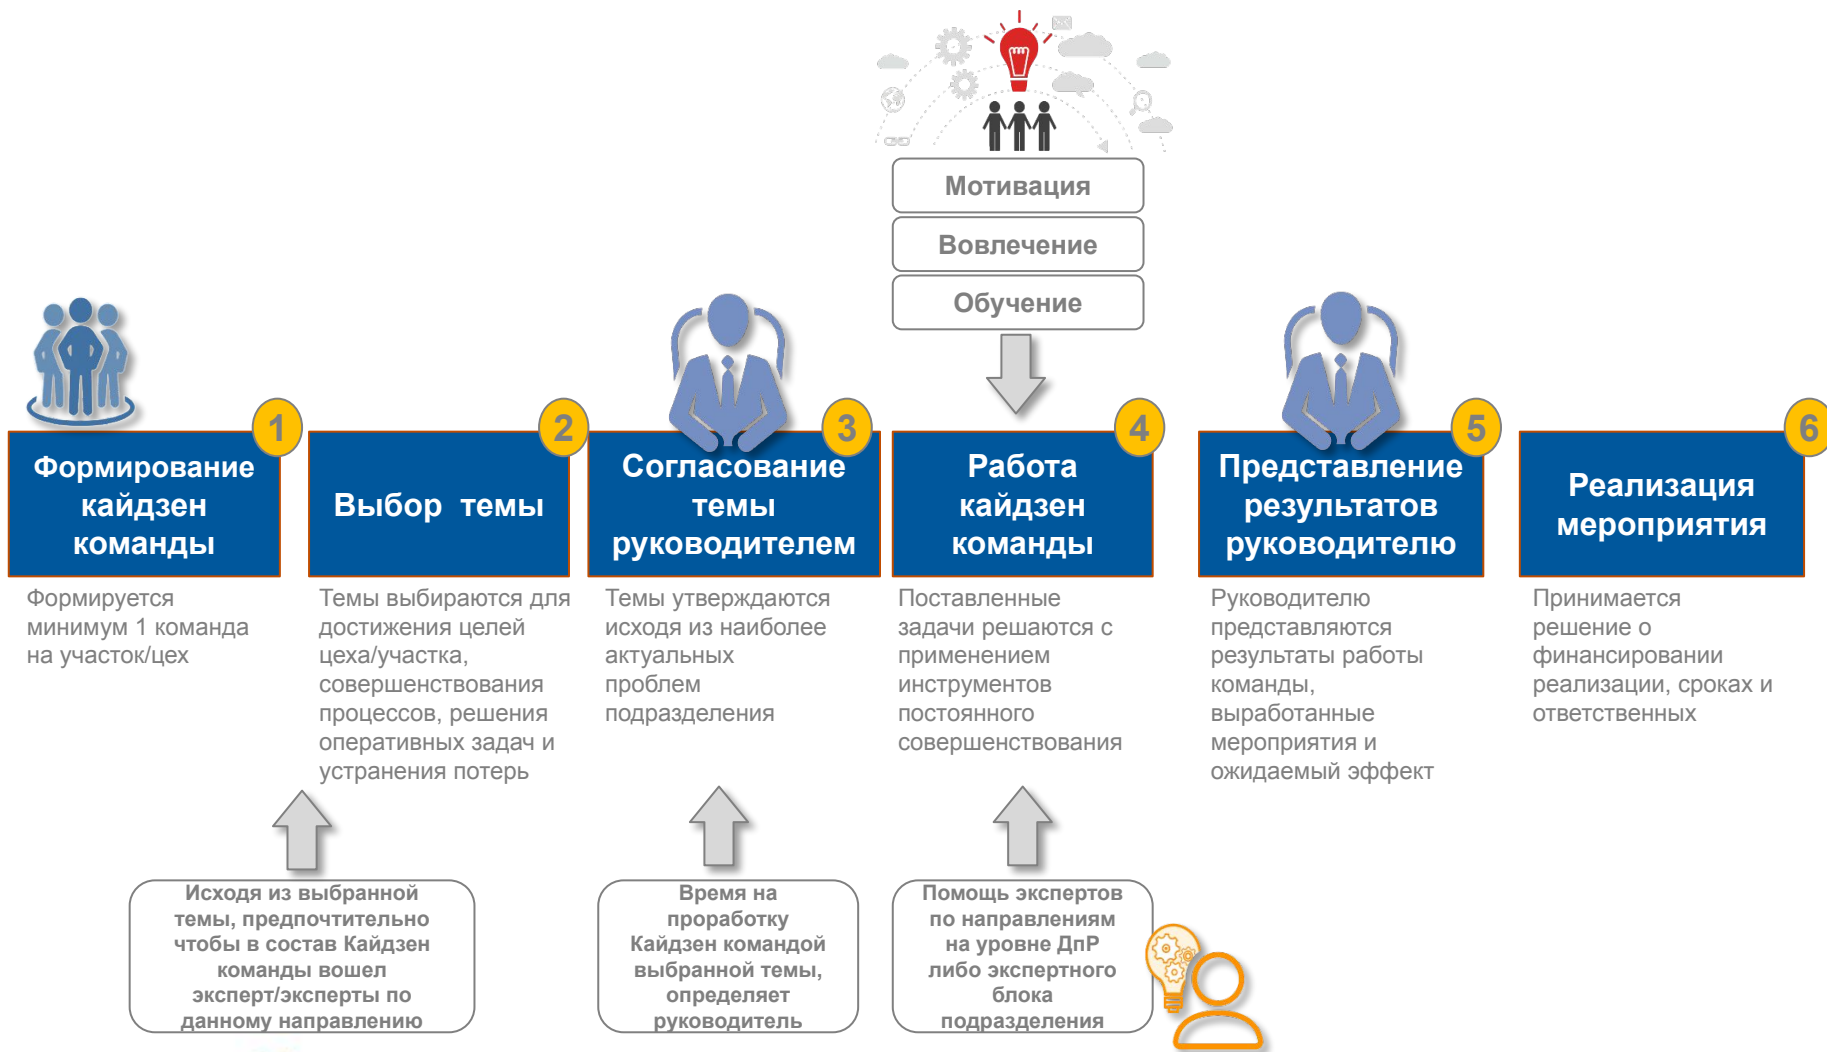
Мотивация

Вовлечение

Обучение

1
Формирование кайдзен команды
Формируется минимум 1 команда на участок/цех

2
Выбор темы
Темы выбираются для достижения целей цеха/участка, совершенствования процессов, решения оперативных задач и устранения потерь

3
Согласование темы руководителем
Темы утверждаются исходя из наиболее актуальных проблем подразделения

4
Работа кайдзен команды
Поставленные задачи решаются с применением инструментов постоянного совершенствования

5
Представление результатов руководителю
Руководителю представляются результаты работы команды, выработанные мероприятия и ожидаемый эффект

6
Реализация мероприятия
Принимается решение о финансировании реализации, сроках и ответственных

Исходя из выбранной темы, предпочтительно чтобы в состав Кайдзен команды вошел эксперт/эксперты по данному направлению

Время на проработку Кайдзен командой выбранной темы, определяет руководитель

Помощь экспертов по направлениям на уровне ДпР либо экспертного блока подразделения